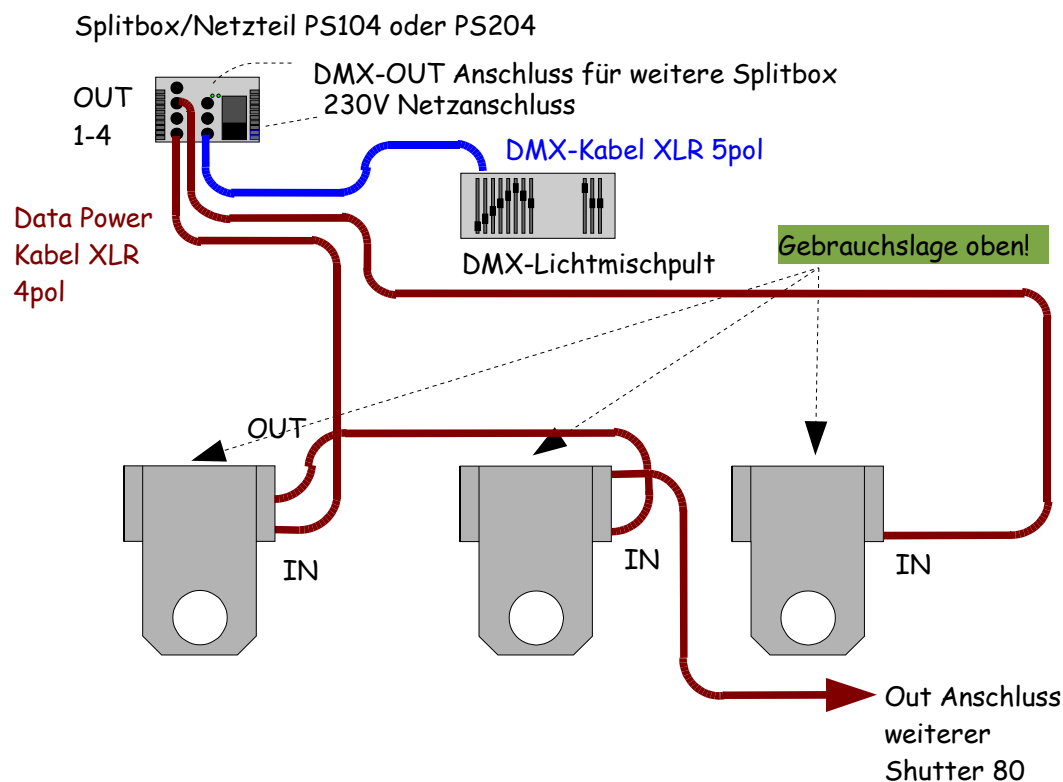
Splitbox/Netzteil PS104 oder PS204

OUT 1-4

DMX-OUT Anschluss für weitere Splitbox
230V Netzanschluss

DMX-Kabel XLR 5pol

DMX-Lichtmischpult

Data Power Kabel XLR 4pol

Gebrauchslage oben!

OUT

IN

IN

IN

Out Anschluss weiterer Shutter 80